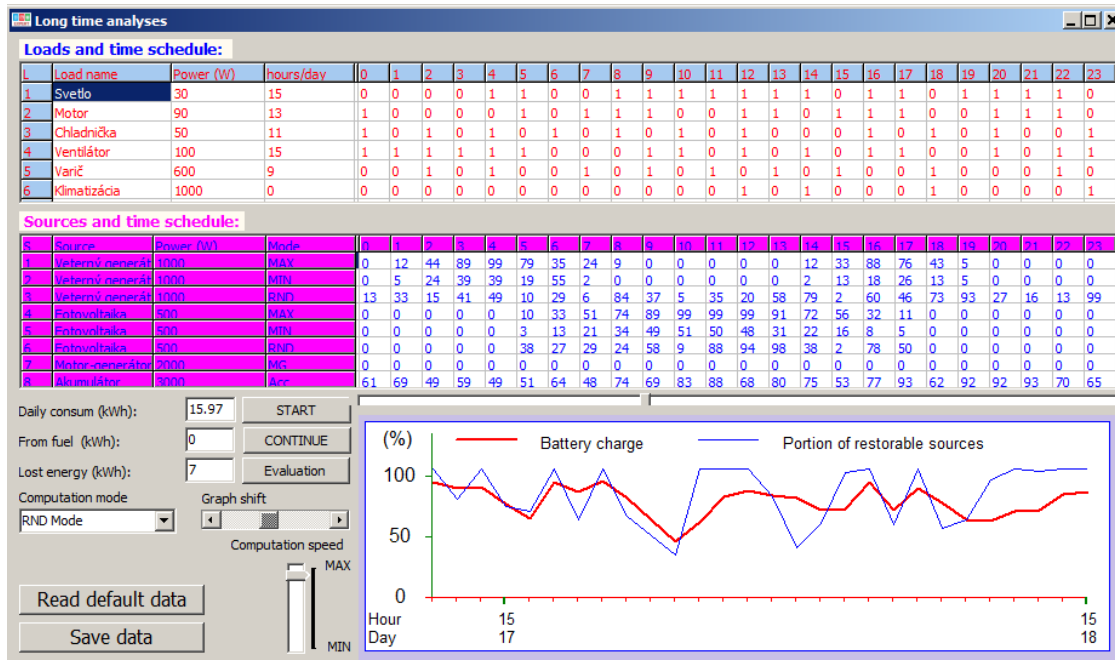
Long time analyses

Loads and time schedule:

| L | Load name | Power (W) | hours/day | 0 | 1 | 2 | 3 | 4 | 5 | 6 | 7 | 8 | 9 | 10 | 11 | 12 | 13 | 14 | 15 | 16 | 17 | 18 | 19 | 20 | 21 | 22 | 23 |
|---|---|---|---|---|---|---|---|---|---|---|---|---|---|---|---|---|---|---|---|---|---|---|---|---|---|---|---|
| 1 | Svetlo | 30 | 15 | 0 | 0 | 0 | 0 | 1 | 1 | 0 | 0 | 1 | 1 | 1 | 1 | 1 | 1 | 1 | 0 | 1 | 1 | 0 | 1 | 1 | 1 | 1 | 0 |
| 2 | Motor | 90 | 13 | 1 | 0 | 0 | 0 | 0 | 1 | 0 | 1 | 1 | 1 | 0 | 0 | 1 | 1 | 0 | 1 | 1 | 1 | 0 | 0 | 1 | 1 | 1 | 0 |
| 3 | Chladnička | 50 | 11 | 1 | 0 | 1 | 0 | 1 | 0 | 1 | 0 | 1 | 0 | 1 | 0 | 1 | 0 | 0 | 0 | 1 | 0 | 1 | 0 | 1 | 0 | 0 | 1 |
| 4 | Ventilátor | 100 | 15 | 1 | 1 | 1 | 1 | 1 | 1 | 0 | 0 | 0 | 1 | 1 | 0 | 1 | 1 | 0 | 1 | 1 | 1 | 0 | 0 | 1 | 0 | 1 | 1 |
| 5 | Varič | 600 | 9 | 0 | 0 | 1 | 0 | 1 | 0 | 0 | 1 | 0 | 1 | 0 | 1 | 0 | 1 | 0 | 1 | 0 | 0 | 1 | 0 | 0 | 0 | 0 | 1 |
| 6 | Klimatizácia | 1000 | 0 | 0 | 0 | 0 | 0 | 0 | 0 | 0 | 0 | 0 | 0 | 0 | 0 | 0 | 1 | 0 | 0 | 0 | 1 | 0 | 0 | 0 | 0 | 1 |

Sources and time schedule:

| S | Source | Power (W) | Mode | 0 | 1 | 2 | 3 | 4 | 5 | 6 | 7 | 8 | 9 | 10 | 11 | 12 | 13 | 14 | 15 | 16 | 17 | 18 | 19 | 20 | 21 | 22 | 23 |
|---|---|---|---|---|---|---|---|---|---|---|---|---|---|---|---|---|---|---|---|---|---|---|---|---|---|---|---|
| 1 | Veterný generát | 1000 | MAX | 0 | 12 | 44 | 89 | 99 | 79 | 35 | 24 | 9 | 0 | 0 | 0 | 0 | 0 | 12 | 33 | 88 | 76 | 43 | 5 | 0 | 0 | 0 | 0 |
| 2 | Veterný generát | 1000 | MIN | 0 | 5 | 24 | 39 | 39 | 19 | 55 | 2 | 0 | 0 | 0 | 0 | 0 | 0 | 2 | 13 | 18 | 26 | 13 | 5 | 0 | 0 | 0 | 0 |
| 3 | Veterný generát | 1000 | RND | 13 | 33 | 15 | 41 | 49 | 10 | 29 | 6 | 84 | 37 | 5 | 35 | 20 | 58 | 79 | 2 | 60 | 46 | 73 | 93 | 27 | 16 | 13 | 99 |
| 4 | Fotovoltaika | 500 | MAX | 0 | 0 | 0 | 0 | 0 | 10 | 33 | 51 | 74 | 89 | 99 | 99 | 99 | 91 | 72 | 56 | 32 | 11 | 0 | 0 | 0 | 0 | 0 | 0 |
| 5 | Fotovoltaika | 500 | MIN | 0 | 0 | 0 | 0 | 0 | 3 | 13 | 21 | 34 | 49 | 51 | 50 | 48 | 31 | 22 | 16 | 8 | 5 | 0 | 0 | 0 | 0 | 0 | 0 |
| 6 | Fotovoltaika | 500 | RND | 0 | 0 | 0 | 0 | 0 | 38 | 27 | 29 | 24 | 58 | 9 | 88 | 94 | 98 | 38 | 2 | 78 | 50 | 0 | 0 | 0 | 0 | 0 | 0 |
| 7 | Motor-generátor | 2000 | MG | 0 | 0 | 0 | 0 | 0 | 0 | 0 | 0 | 0 | 0 | 0 | 0 | 0 | 0 | 0 | 0 | 0 | 0 | 0 | 0 | 0 | 0 | 0 | 0 |
| 8 | Akumulátor | 3000 | Acc | 61 | 69 | 49 | 59 | 49 | 51 | 64 | 48 | 74 | 69 | 83 | 88 | 68 | 80 | 75 | 53 | 77 | 93 | 62 | 92 | 92 | 93 | 70 | 65 |

Daily consum (kWh): 15.97
START
From fuel (kWh): 0
CONTINUE
Lost energy (kWh): 7
Evaluation
Computation mode
RND Mode
Graph shift
Computation speed
MAX
MIN
Read default data
Save data

(%)
Battery charge
Portion of restorable sources
100
50
0
Hour 15 15
Day 17 18